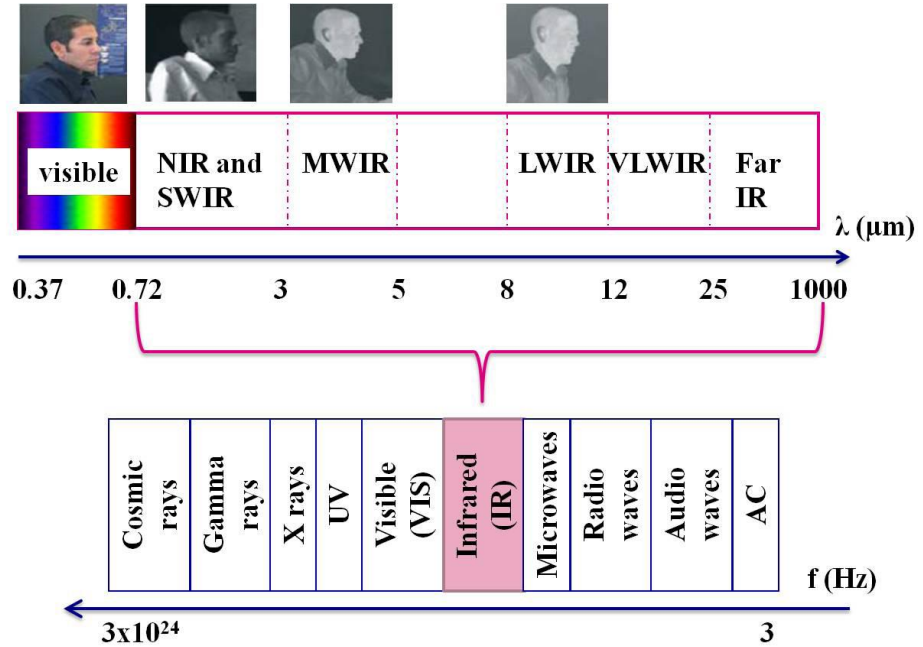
visible

NIR and SWIR

MWIR

LWIR

VLWIR

Far IR

λ (μm)

0.37 0.72 3 5 8 12 25 1000

Cosmic rays

Gamma rays

X rays

UV

Visible (VIS)

Infrared (IR)

Microwaves

Radio waves

Audio waves

AC

f (Hz)

$3x10^{24}$

3